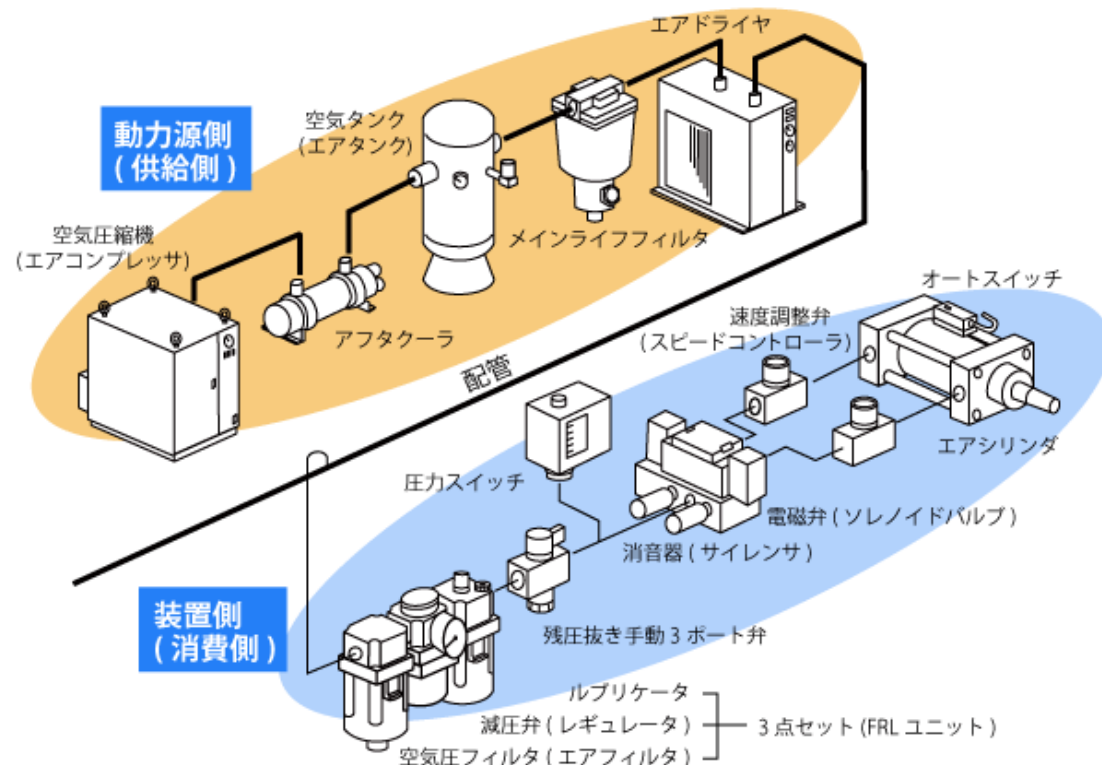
動力源側
(供給側)

エアドライヤ

空気タンク
(エアタンク)

メインラインフィルタ

空気圧縮機
(エアコンプレッサ)

アフタクーラ

配管

オートスイッチ

速度調整弁
(スピードコントローラ)

エアシリンダ

圧力スイッチ

電磁弁(ソレノイドバルブ)

消音器(サイレンサ)

装置側
(消費側)

残圧抜き手動3ポート弁

ルブリケータ
減圧弁(レギュレータ)
空気圧フィルタ(エアフィルタ)

3点セット(FRLユニット)